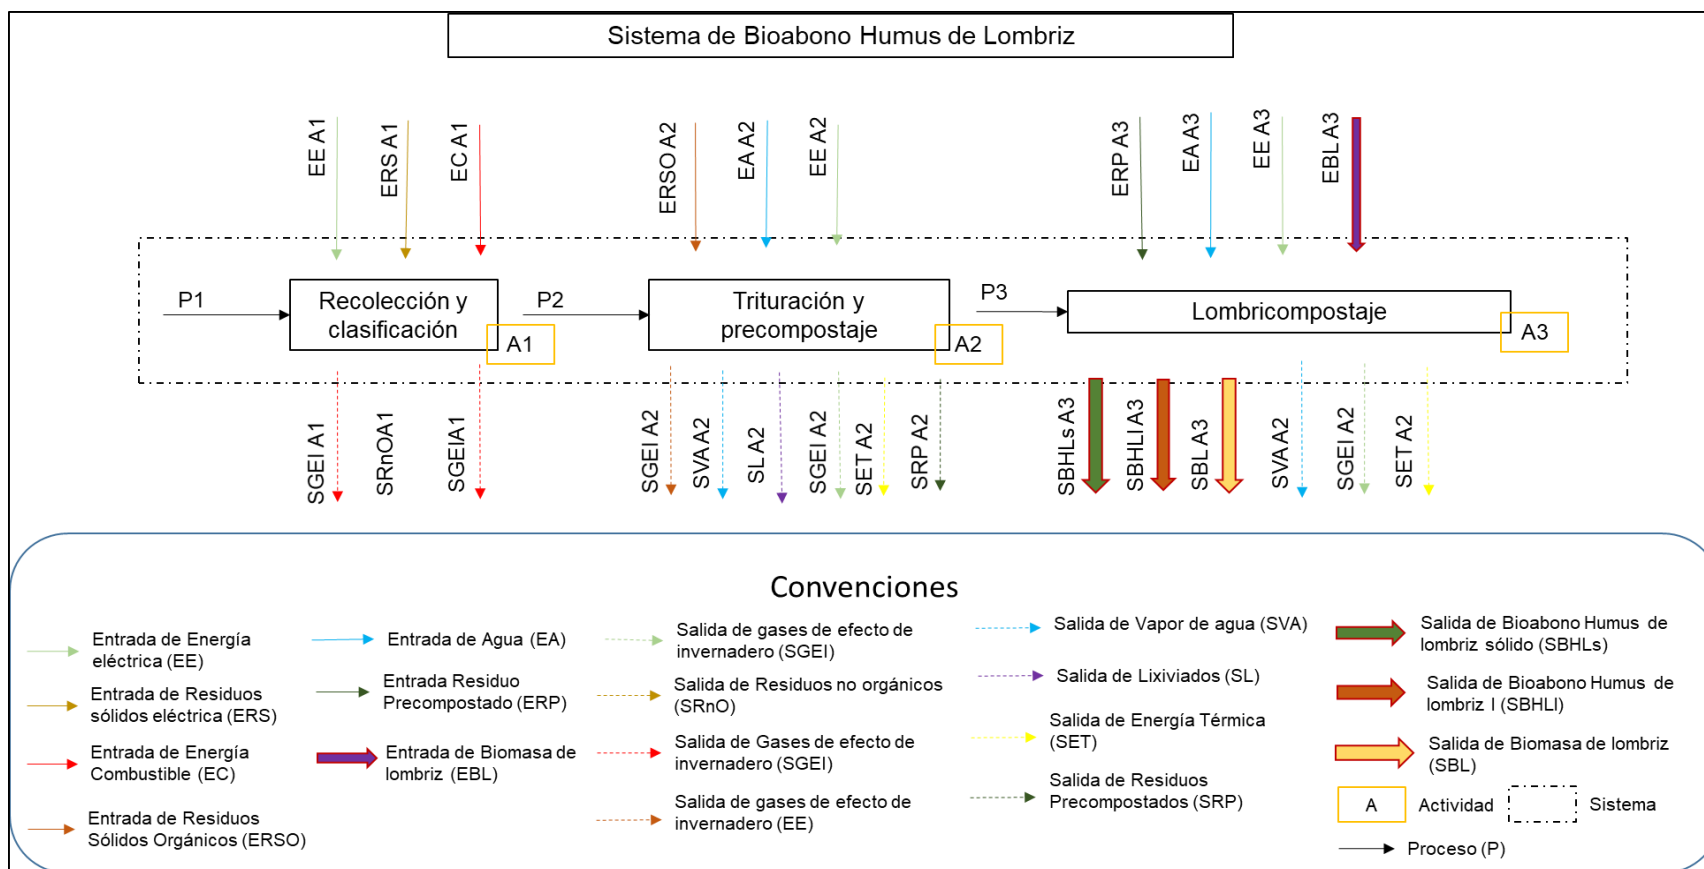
Sistema de Bioabono Humus de Lombriz

EE A1
ERS A1
EC A1
ERSO A2
EA A2
EE A2
ERP A3
EA A3
EE A3
EBL A3

P1
Recolección y clasificación
A1
P2
Trituración y precompostaje
A2
P3
Lombricompostaje
A3

SGEI A1
SRnOA1
SGEIA1
SGEI A2
SVA A2
SL A2
SGEI A2
SET A2
SRP A2
SBHLs A3
SBHLl A3
SBL A3
SVA A2
SGEI A2
SET A2

Convenciones

Entrada de Energía eléctrica (EE)
Entrada de Residuos sólidos eléctrica (ERS)
Entrada de Energía Combustible (EC)
Entrada de Residuos Sólidos Orgánicos (ERSO)
Entrada de Agua (EA)
Entrada Residuo Precompostado (ERP)
Entrada de Biomasa de lombriz (EBL)
Salida de gases de efecto de invernadero (SGEI)
Salida de Residuos no orgánicos (SRnO)
Salida de Gases de efecto de invernadero (SGEI)
Salida de gases de efecto de invernadero (EE)
Salida de Vapor de agua (SVA)
Salida de Lixiviados (SL)
Salida de Energía Térmica (SET)
Salida de Residuos Precompostados (SRP)
Salida de Bioabono Humus de lombriz sólido (SBHLs)
Salida de Bioabono Humus de lombriz l (SBHLl)
Salida de Biomasa de lombriz (SBL)
A
Actividad
Sistema
Proceso (P)